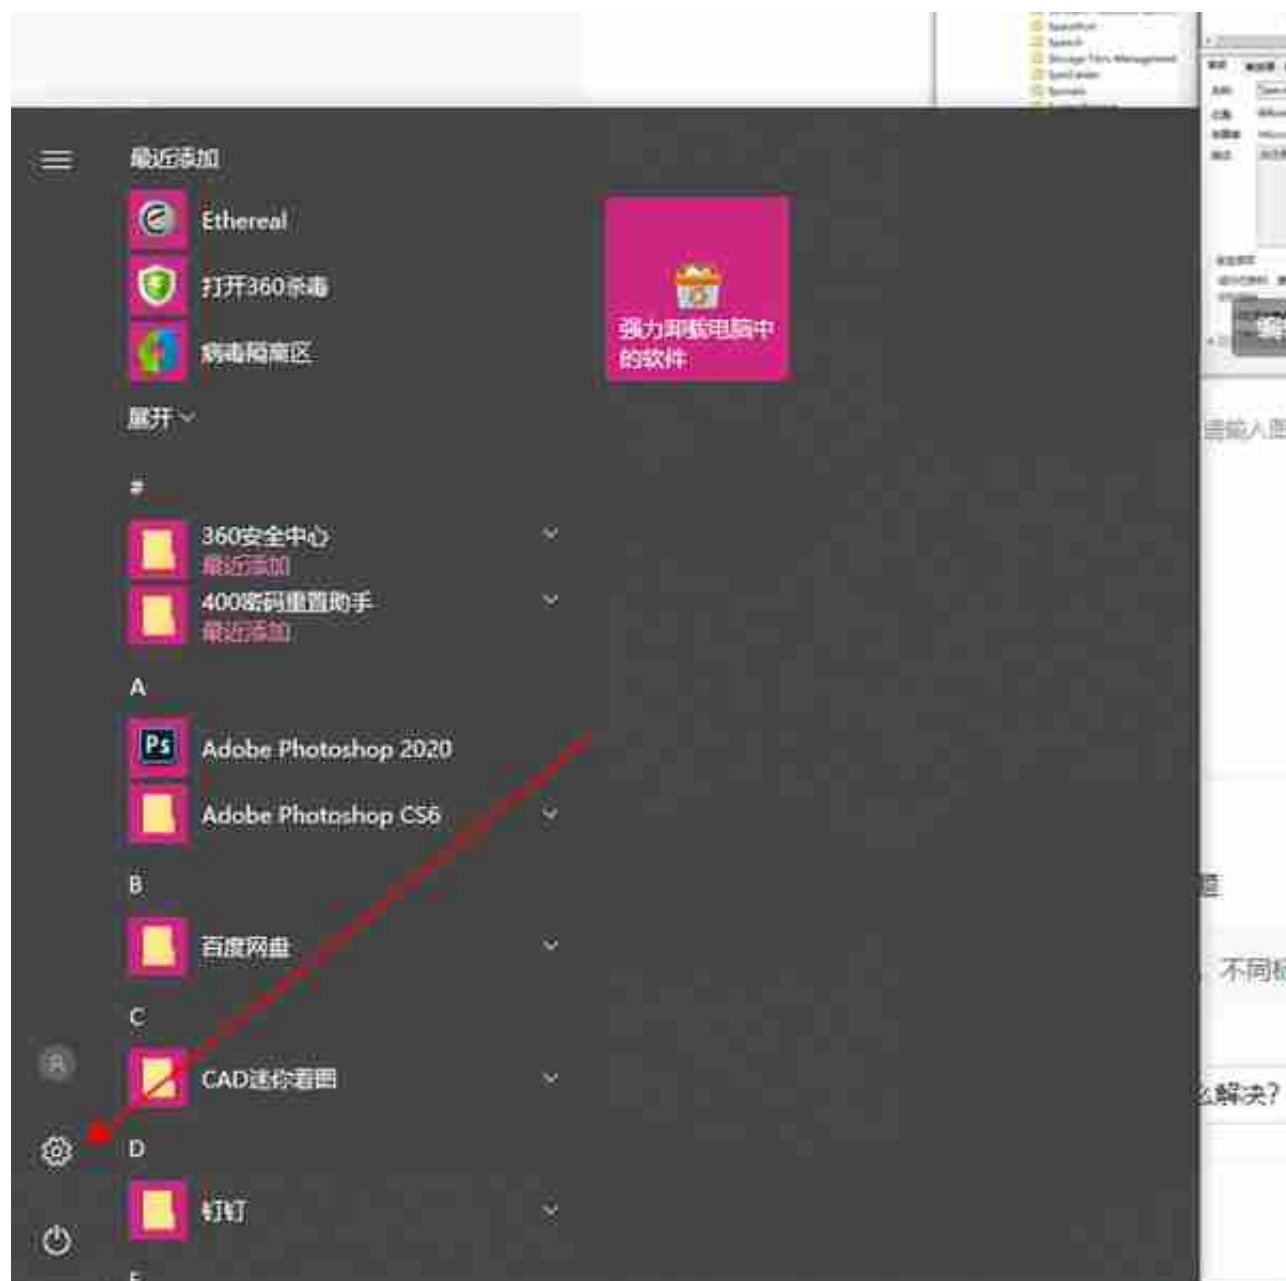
最近添加

Ethereal

打开360杀毒

病毒隔离区

展开

强力卸载电脑中的软件

#

360安全中心
最近添加

400密码重置助手
最近添加

A

Adobe Photoshop 2020

Adobe Photoshop CS6

B

百度网盘

C

CAD迷你看图

D

钉钉

请输入图

不同

么解决?